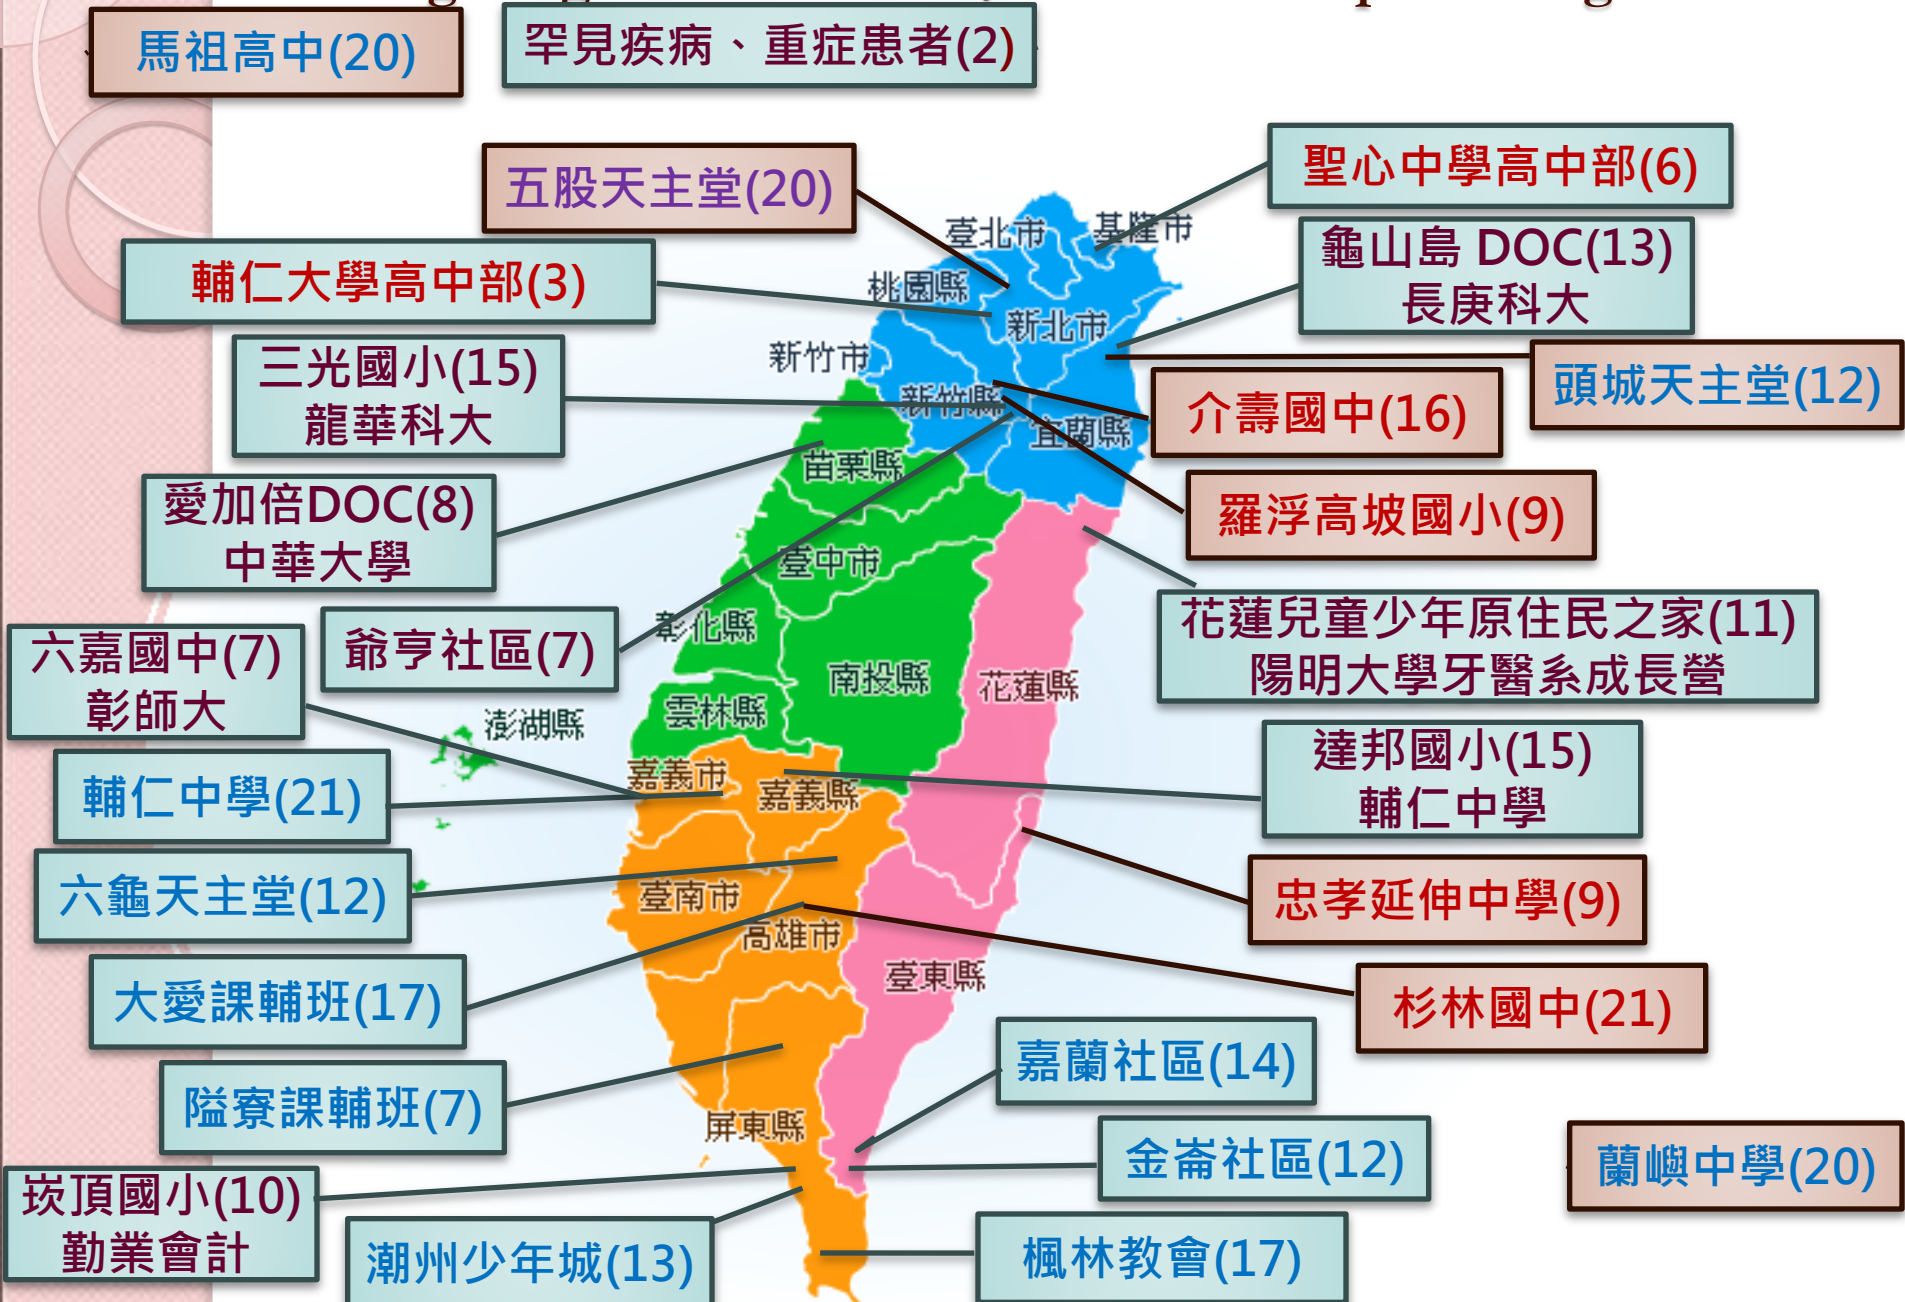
馬祖高中(20)
罕見疾病、重症患者(2)
五股天主堂(20)
聖心中學高中部(6)
輔仁大學高中部(3)
龜山島 DOC(13) 長庚科大
三光國小(15) 龍華科大
頭城天主堂(12)
介壽國中(16)
愛加倍DOC(8) 中華大學
羅浮高坡國小(9)
六嘉國中(7) 彰師大
爺亨社區(7)
花蓮兒童少年原住民之家(11) 陽明大學牙醫系成長營
達邦國小(15) 輔仁中學
輔仁中學(21)
六龜天主堂(12)
忠孝延伸中學(9)
大愛課輔班(17)
杉林國中(21)
嘉蘭社區(14)
隘寮課輔班(7)
金崙社區(12)
蘭嶼中學(20)
崁頂國小(10) 勤業會計
潮州少年城(13)
楓林教會(17)
臺北市
基隆市
桃園縣
新北市
新竹市
新竹縣
宜蘭縣
苗栗縣
臺中市
彰化縣
南投縣
花蓮縣
雲林縣
澎湖縣
嘉義市
嘉義縣
臺南市
高雄市
臺東縣
屏東縣